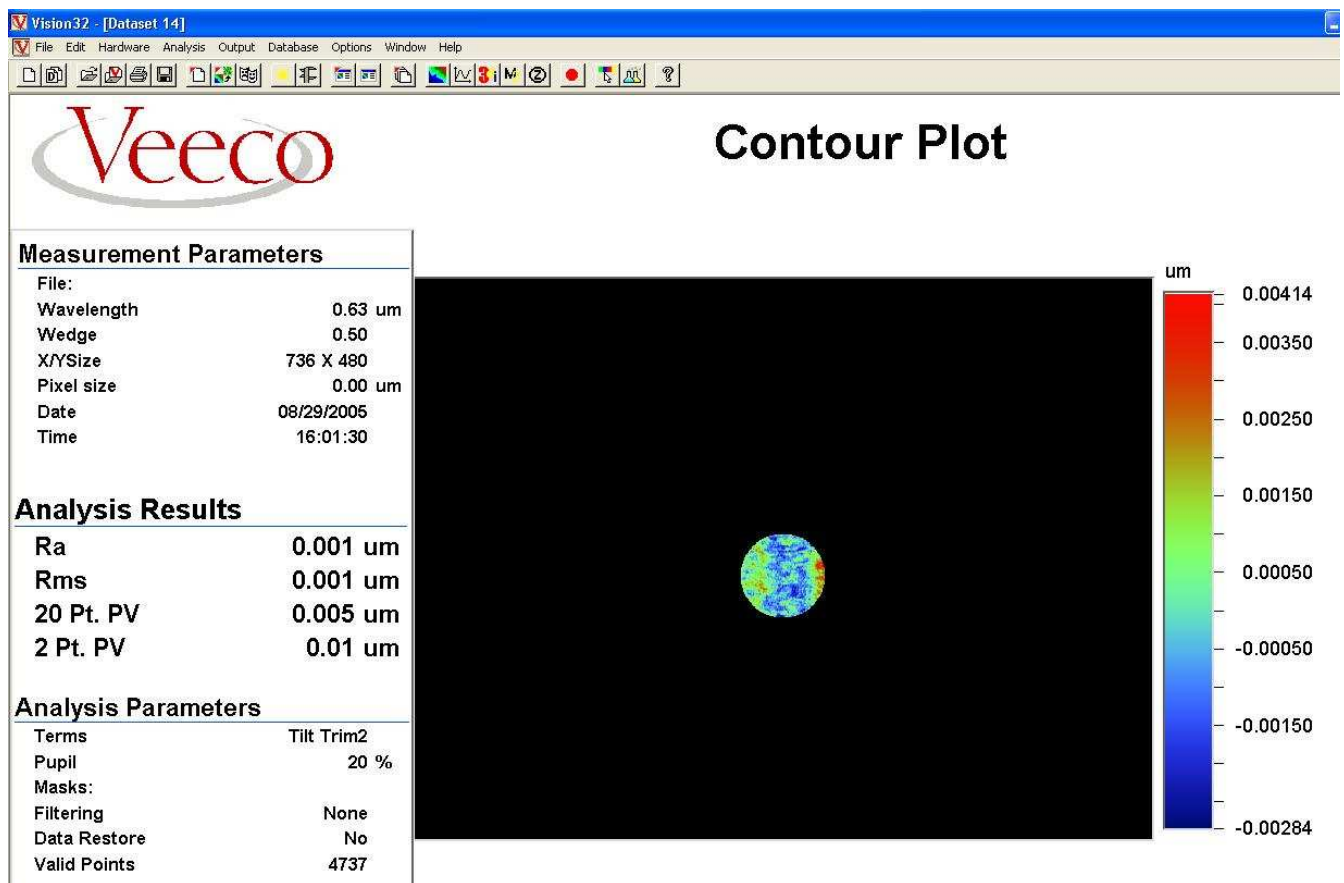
Vision32 - [Dataset 14]
File Edit Hardware Analysis Output Database Options Window Help

Veeco

Contour Plot

Measurement Parameters

| | |
|---|---|
| File: | |
| Wavelength | 0.63 um |
| Wedge | 0.50 |
| X/YSize | 736 X 480 |
| Pixel size | 0.00 um |
| Date | 08/29/2005 |
| Time | 16:01:30 |

Analysis Results

| | |
|---|---|
| Ra | 0.001 um |
| Rms | 0.001 um |
| 20 Pt. PV | 0.005 um |
| 2 Pt. PV | 0.01 um |

Analysis Parameters

| | |
|---|---|
| Terms | Tilt Trim2 |
| Pupil | 20 % |
| Masks: | |
| Filtering | None |
| Data Restore | No |
| Valid Points | 4737 |

um
0.00414
0.00350
0.00250
0.00150
0.00050
-0.00050
-0.00150
-0.00284